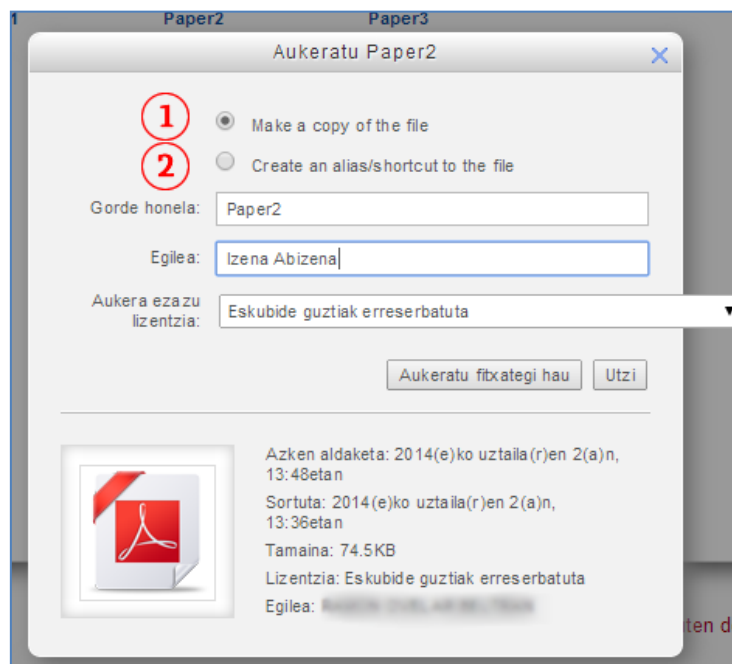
1 Paper2 Paper3

Aukeratu Paper2

1 Make a copy of the file

2 Create an alias/shortcut to the file

Gorde honela: Paper2

Egilea: Izena Abizena

Aukera ezazu lizentzia: Eskubide guztiak erreserbatuta

Aukeratu fitxategi hau Utzi

Azken aldaketa: 2014(e)ko uztaila(r)en 2(a)n, 13:48etan

Sortuta: 2014(e)ko uztaila(r)en 2(a)n, 13:36etan

Tamaina: 74.5KB

Lizentzia: Eskubide guztiak erreserbatuta

Egilea: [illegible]

ten d